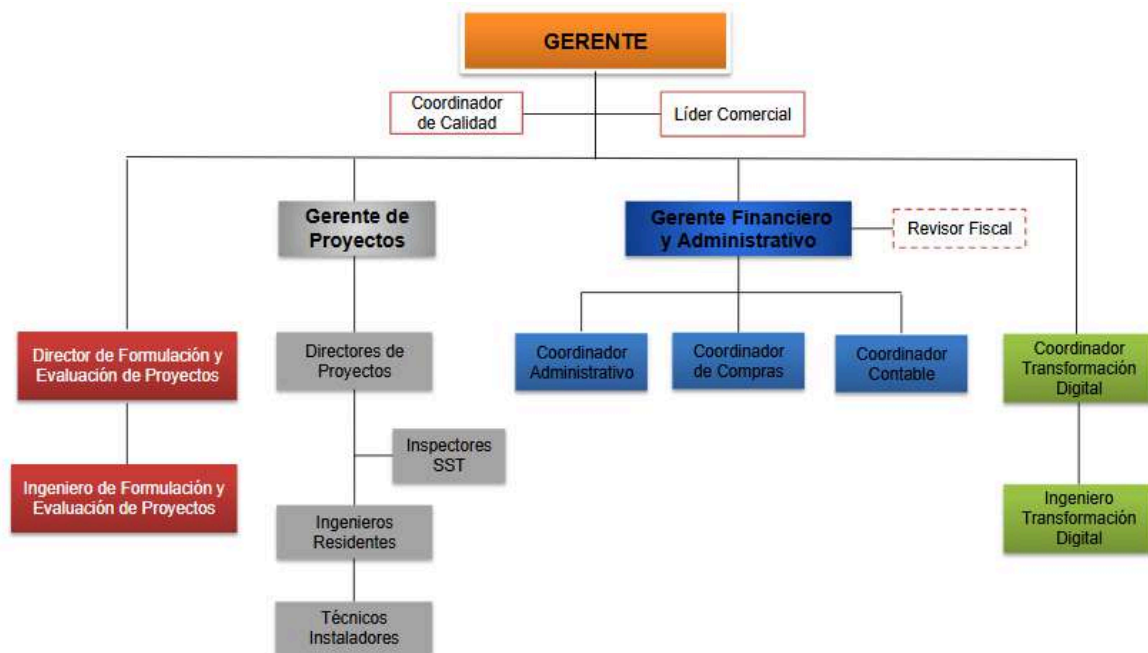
GERENTE

Coordinador de Calidad

Líder Comercial

Gerente de Proyectos

Gerente Financiero y Administrativo

Revisor Fiscal

Director de Formulación y Evaluación de Proyectos

Ingeniero de Formulación y Evaluación de Proyectos

Directores de Proyectos

Inspectores SST

Ingenieros Residentes

Técnicos Instaladores

Coordinador Administrativo

Coordinador de Compras

Coordinador Contable

Coordinador Transformación Digital

Ingeniero Transformación Digital